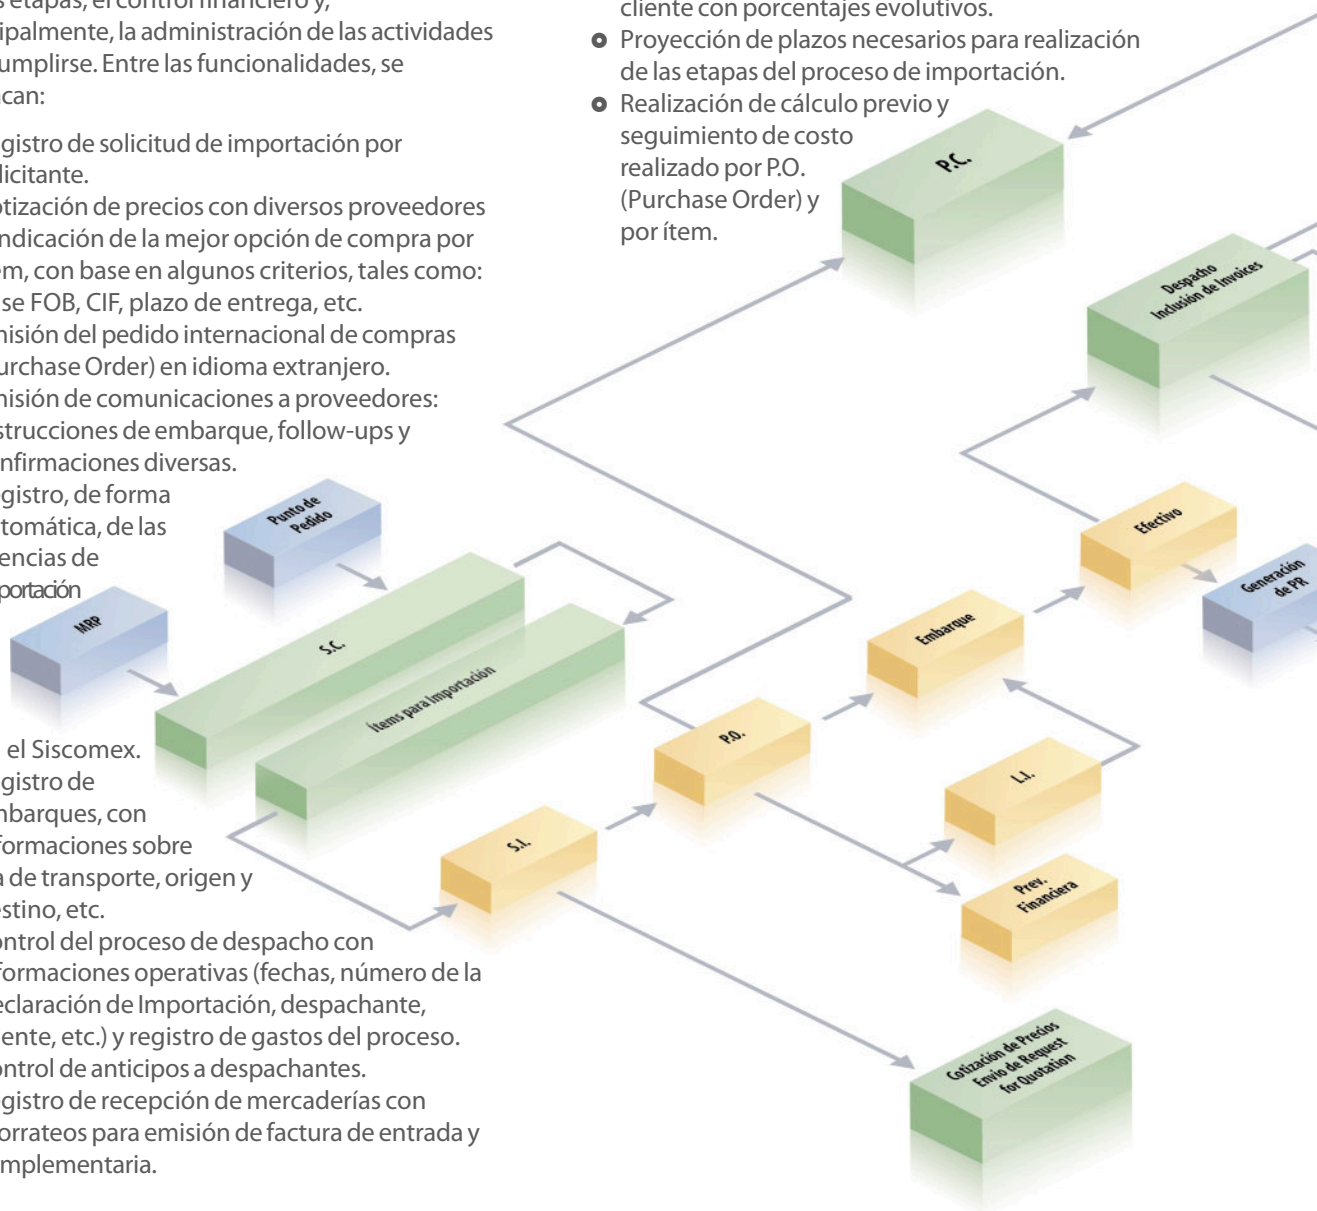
s etapas, el control financiero y, ipalmente, la administración de las actividades umplirse. Entre las funcionalidades, se can:

gistro de solicitud de importación por licitante.
tización de precios con diversos proveedores ndicación de la mejor opción de compra por em, con base en algunos criterios, tales como: se FOB, CIF, plazo de entrega, etc.
nisión del pedido internacional de compras urchase Order) en idioma extranjero.
nisión de comunicaciones a proveedores: strucciones de embarque, follow-ups y nfirmaciones diversas.
gistro, de forma tomática, de las encias de portación

el Siscomex.
gistro de mbarques, con formaciones sobre a de transporte, origen y estino, etc.
ntrol del proceso de despacho con formaciones operativas (fechas, número de la eclaración de Importación, despachante, ente, etc.) y registro de gastos del proceso.
ntrol de anticipos a despachantes.
gistro de recepción de mercaderías con orrateos para emisión de factura de entrada y mplementaria.

cliente con porcentajes evolutivos.
Proyección de plazos necesarios para realización de las etapas del proceso de importación.
Realización de cálculo previo y seguimiento de costo realizado por P.O. (Purchase Order) y por ítem.

P.C.

Despacho Inclusión de Invoices

Efectivo

Generación de PR

Punto de Pedido

MRP

S.C.

Ítems para Importación

Embarque

P.O.

L.I.

S.I.

Prev. Financiera

Cotización de Precios Envío de Request for Quotation